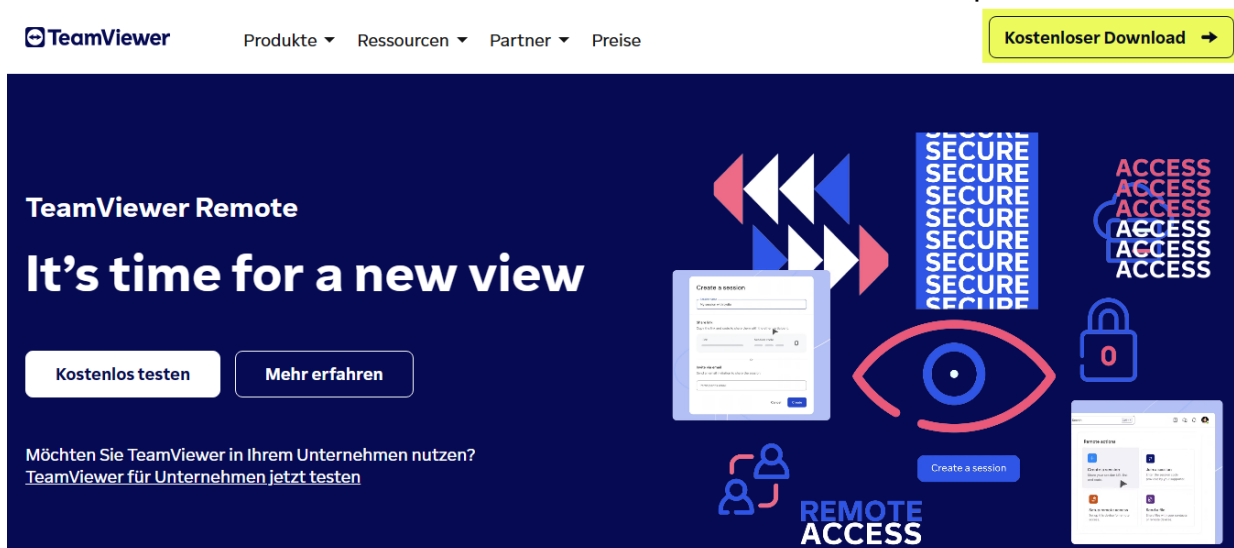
TeamViewer

Produkte Ressourcen Partner Preise

Kostenloser Download

TeamViewer Remote

It’s time for a new view

Kostenlos testen

Mehr erfahren

Möchten Sie TeamViewer in Ihrem Unternehmen nutzen?
TeamViewer für Unternehmen jetzt testen

SECURE
SECURE
SECURE
SECURE
SECURE
SECURE
SECURE
SECURE
SECURE

ACCESS
ACCESS
ACCESS
ACCESS
ACCESS
ACCESS

Create a session

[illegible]

Create a session

Remote actions

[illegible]

REMOTE
ACCESS